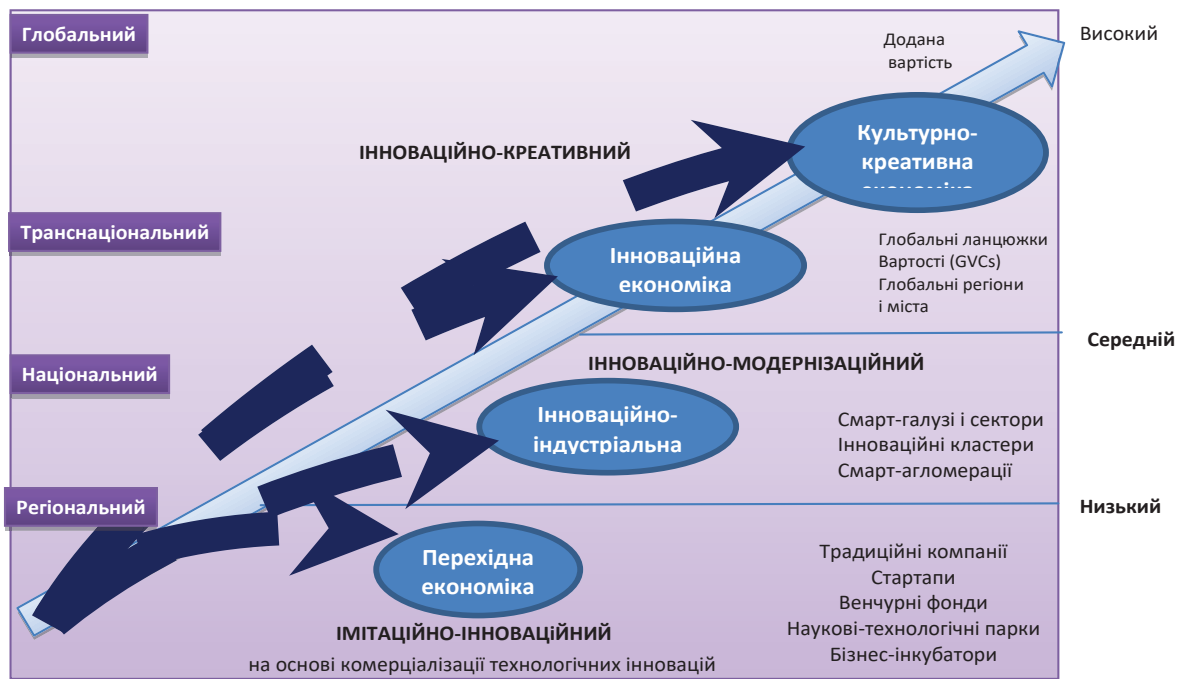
Глобальний

Додана вартість

Високий

ІННОВАЦІЙНО-КРЕАТИВНИЙ

Культурно-креативна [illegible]

Транснаціональний

Інноваційна економіка

Глобальні ланцюжки Вартості (GVCs) Глобальні регіони і міста

Середній

Національний

ІННОВАЦІЙНО-МОДЕРНІЗАЦІЙНИЙ

Інноваційно-індустріальна

Смарт-галузі і сектори
Інноваційні кластери
Смарт-агломерації

Регіональний

Низький

Перехідна економіка

Традиційні компанії
Стартапи
Венчурні фонди
Наукові-технологічні парки
Бізнес-інкубатори

ІМІТАЦІЙНО-ІННОВАЦІЙНИЙ
на основі комерціалізації технологічних інновацій